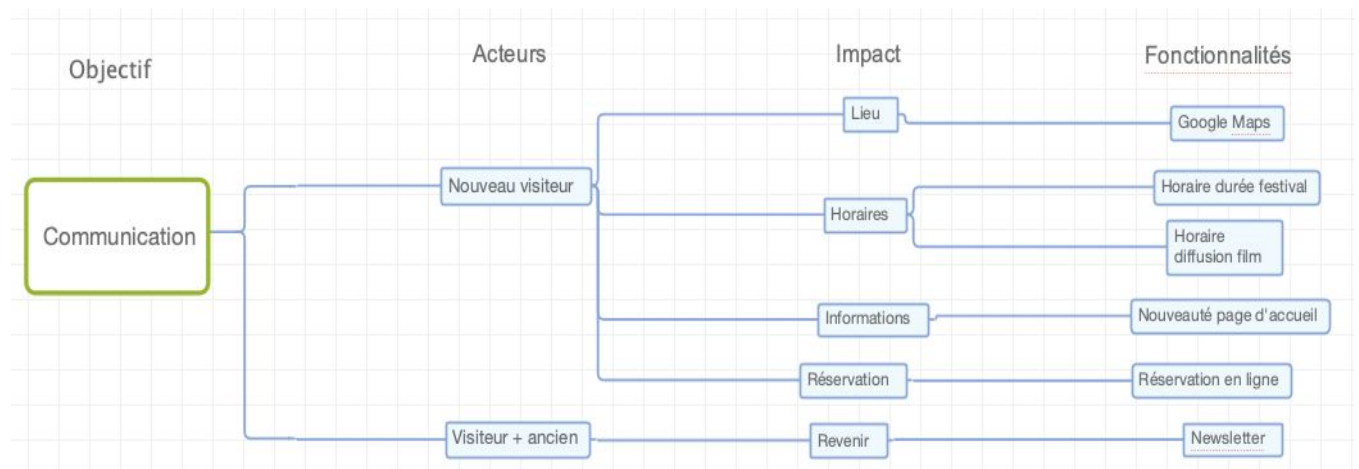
Objectif

Acteurs

Impact

Fonctionnalités

Communication

Nouveau visiteur

Visiteur + ancien

Lieu

Horaires

Informations

Réservation

Revenir

Google Maps

Horaire durée festival

Horaire diffusion film

Nouveauté page d'accueil

Réservation en ligne

Newsletter